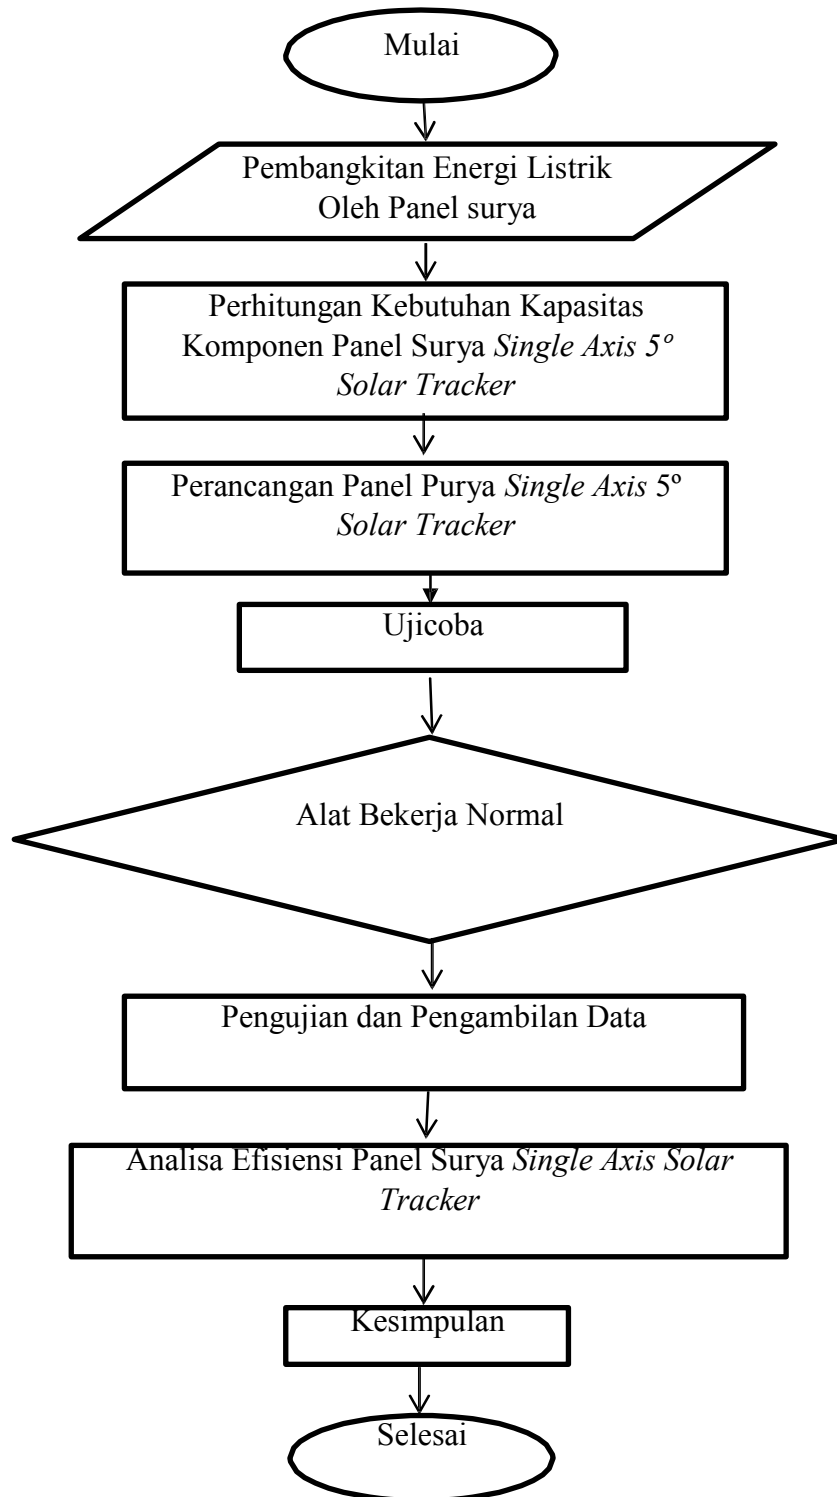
Mulai

Pembangkitan Energi Listrik
Oleh Panel surya

Perhitungan Kebutuhan Kapasitas Komponen Panel Surya Single Axis 5° Solar Tracker

Perancangan Panel Purya Single Axis 5º Solar Tracker

Ujicoba

Alat Bekerja Normal

Pengujian dan Pengambilan Data

Analisa Efisiensi Panel Surya Single Axis Solar Tracker

Kesimpulan

Selesai